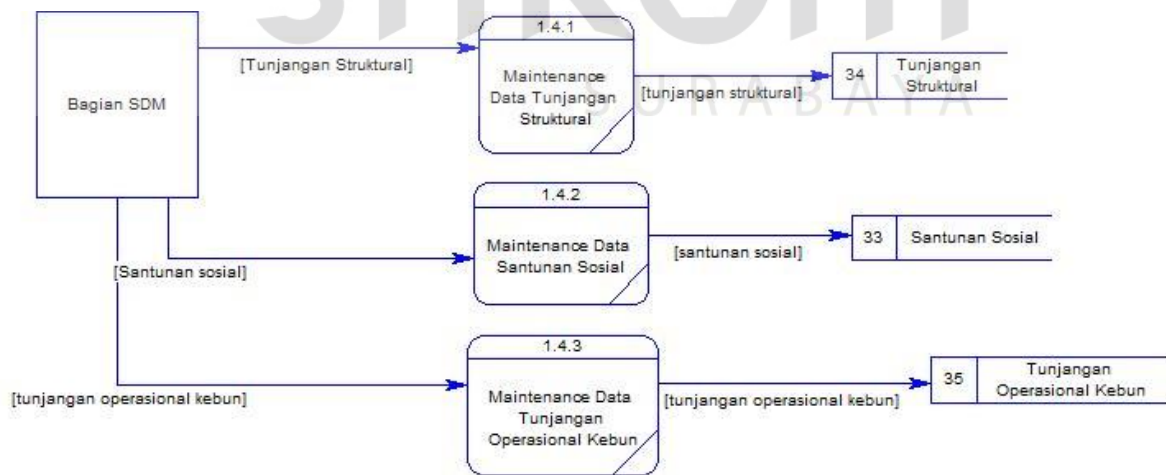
Bagian SDM

[Tunjangan Struktural]

1.4.1

Maintenance Data Tunjangan Struktural

[tunjangan struktural]

34 Tunjangan Struktural

SURABAYA

1.4.2

Maintenance Data Santunan Sosial

[Santunan sosial]

[santunan sosial]

33 Santunan Sosial

1.4.3

[tunjangan operasional kebun]

Maintenance Data Tunjangan Operasional Kebun

[tunjangan operasional kebun]

35 Tunjangan Operasional Kebun